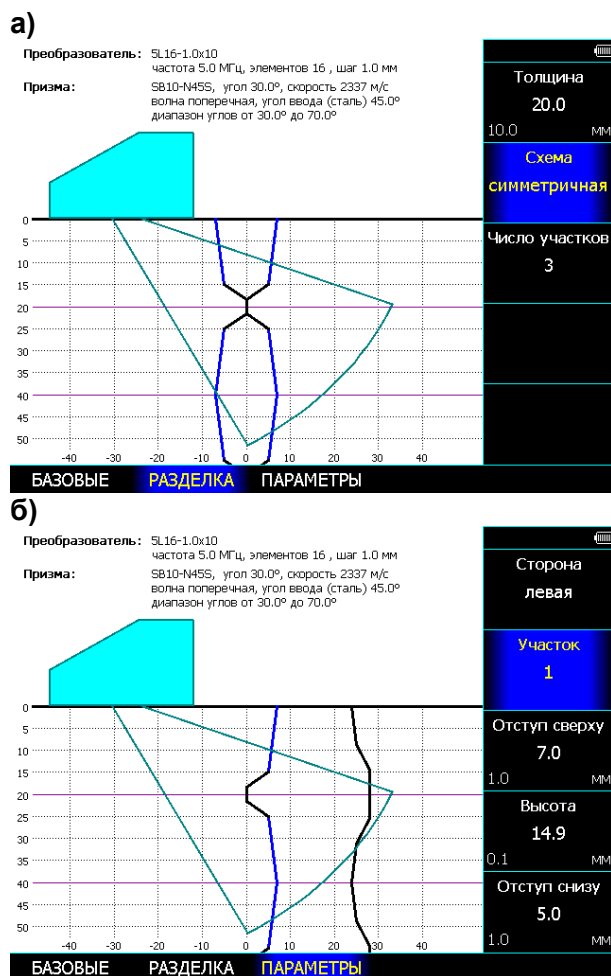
а)

Преобразователь: 5L16-1.0x10
частота 5.0 МГц, элементов 16 , шаг 1.0 мм

Призма: SB10-N45S, угол 30.0º, скорость 2337 м/с
волна поперечная, угол ввода (сталь) 45.0º
диапазон углов от 30.0º до 70.0º

Толщина
20.0
10.0 мм

Схема
симметричная

Число участков
3

0
5
10
15
20
25
30
35
40
45
50

-40 -30 -20 -10 0 10 20 30 40

БАЗОВЫЕ РАЗДЕЛКА ПАРАМЕТРЫ

б)

Преобразователь: 5L16-1.0x10
частота 5.0 МГц, элементов 16 , шаг 1.0 мм

Призма: SB10-N45S, угол 30.0º, скорость 2337 м/с
волна поперечная, угол ввода (сталь) 45.0º
диапазон углов от 30.0º до 70.0º

Сторона
левая

Участок
1

Отступ сверху
7.0
1.0 мм

Высота
14.9
0.1 мм

Отступ снизу
5.0
1.0 мм

0
5
10
15
20
25
30
35
40
45
50

-40 -30 -20 -10 0 10 20 30 40

БАЗОВЫЕ РАЗДЕЛКА ПАРАМЕТРЫ